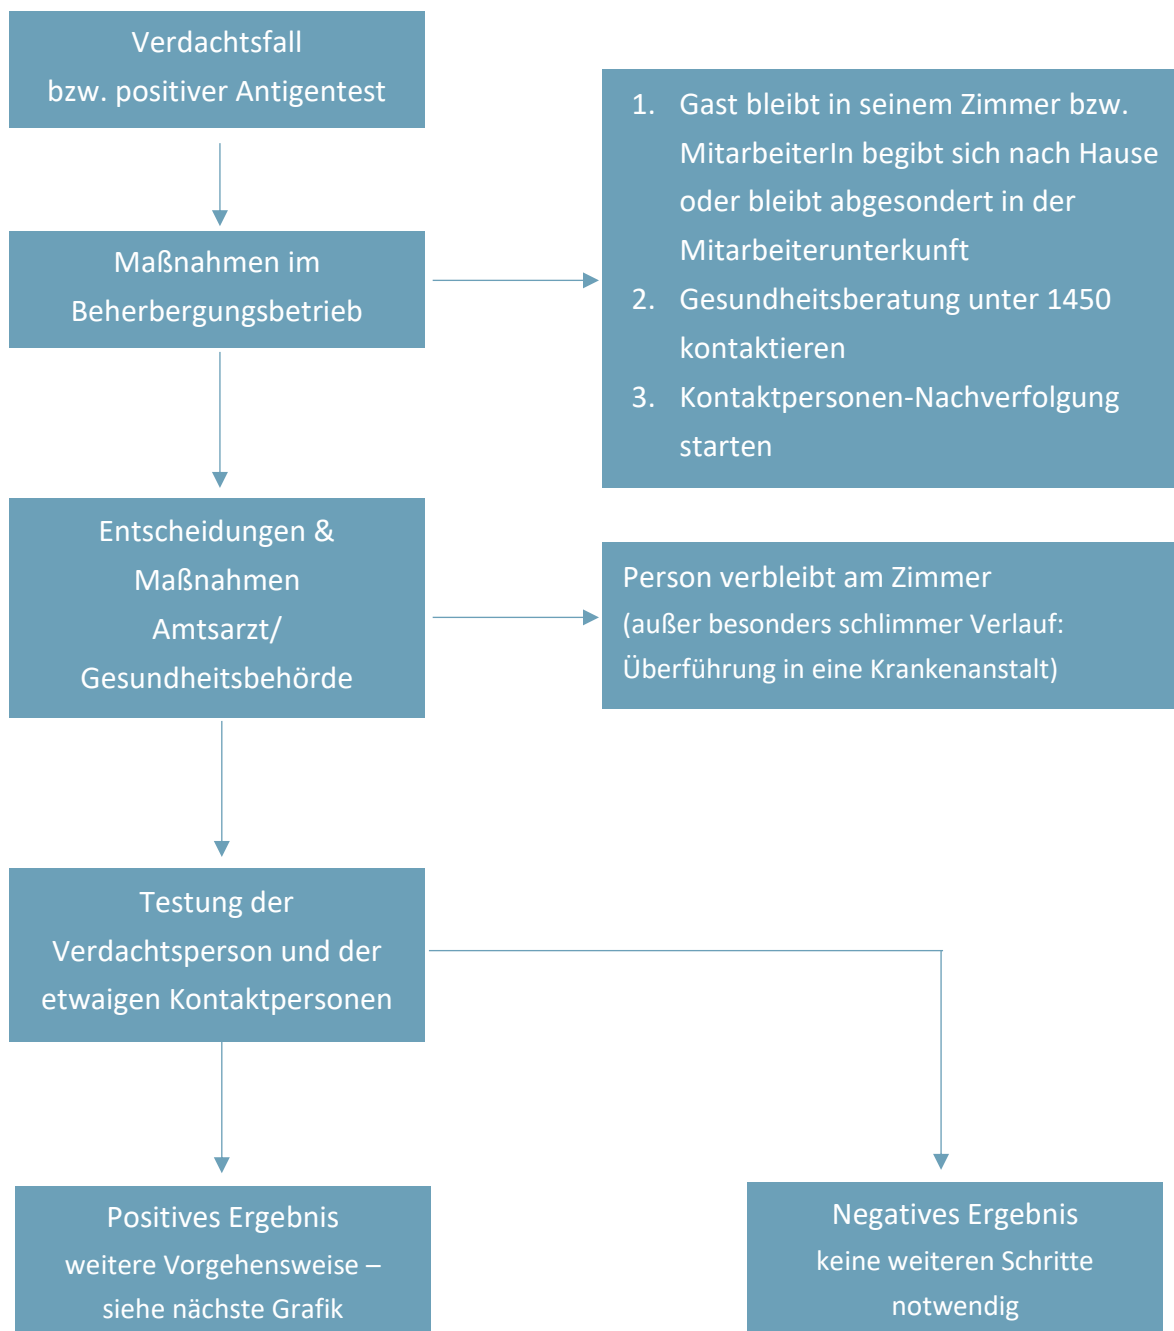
Verdachtsfall
bzw. positiver Antigentest

Maßnahmen im
Beherbergungsbetrieb

1. Gast bleibt in seinem Zimmer bzw. MitarbeiterIn begibt sich nach Hause oder bleibt abgesondert in der Mitarbeiterunterkunft
2. Gesundheitsberatung unter 1450 kontaktieren
3. Kontaktpersonen-Nachverfolgung starten

Entscheidungen &
Maßnahmen
Amtsarzt/
Gesundheitsbehörde

Person verbleibt am Zimmer
(außer besonders schlimmer Verlauf: Überführung in eine Krankenanstalt)

Testung der
Verdachtsperson und der
etwaigen Kontaktpersonen

Positives Ergebnis
weitere Vorgehensweise – siehe nächste Grafik

Negatives Ergebnis
keine weiteren Schritte notwendig